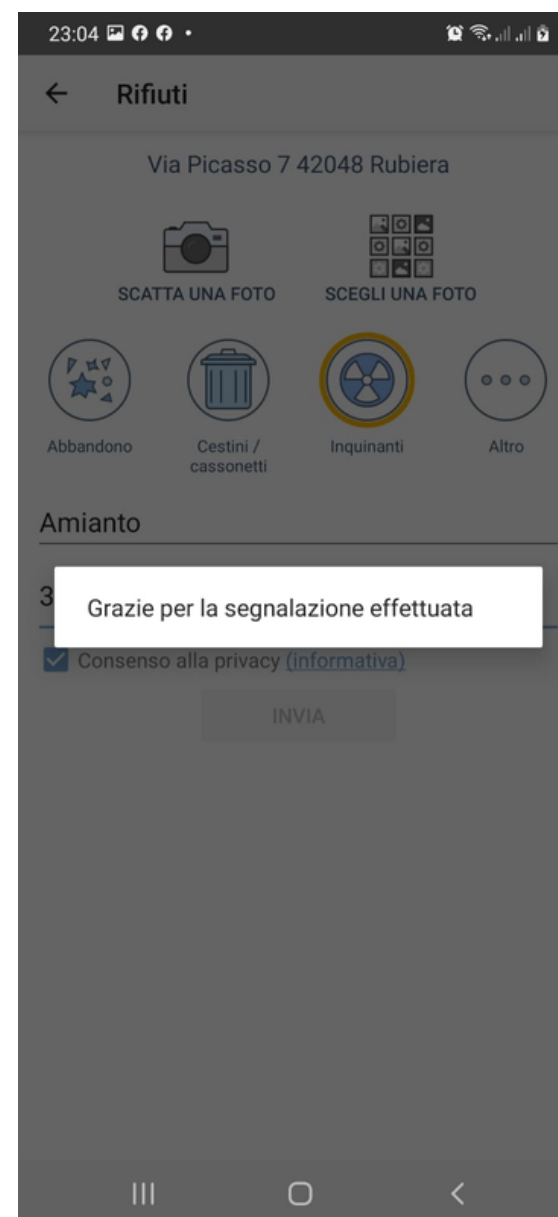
23:04

Rifiuti

Via Picasso 7 42048 Rubiera

SCATTA UNA FOTO

SCEGLI UNA FOTO

Abbandono

Cestini / cassonetti

Inquinanti

Altro

Amianto

3

Grazie per la segnalazione effettuata

Consenso alla privacy (informativa)

INVIA